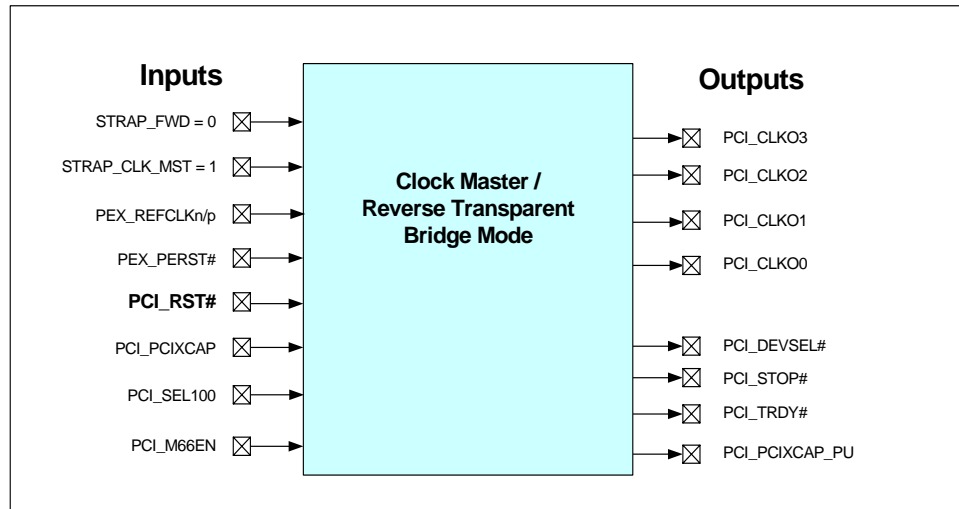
Inputs

STRAP_FWD = 0

STRAP_CLK_MST = 1

PEX_REFCLKn/p

PEX_PERST#

PCI_RST#

PCI_PCIXCAP

PCI_SEL100

PCI_M66EN

Clock Master / Reverse Transparent Bridge Mode

Outputs

PCI_CLKO3

PCI_CLKO2

PCI_CLKO1

PCI_CLKO0

PCI_DEVSEL#

PCI_STOP#

PCI_TRDY#

PCI_PCIXCAP_PU